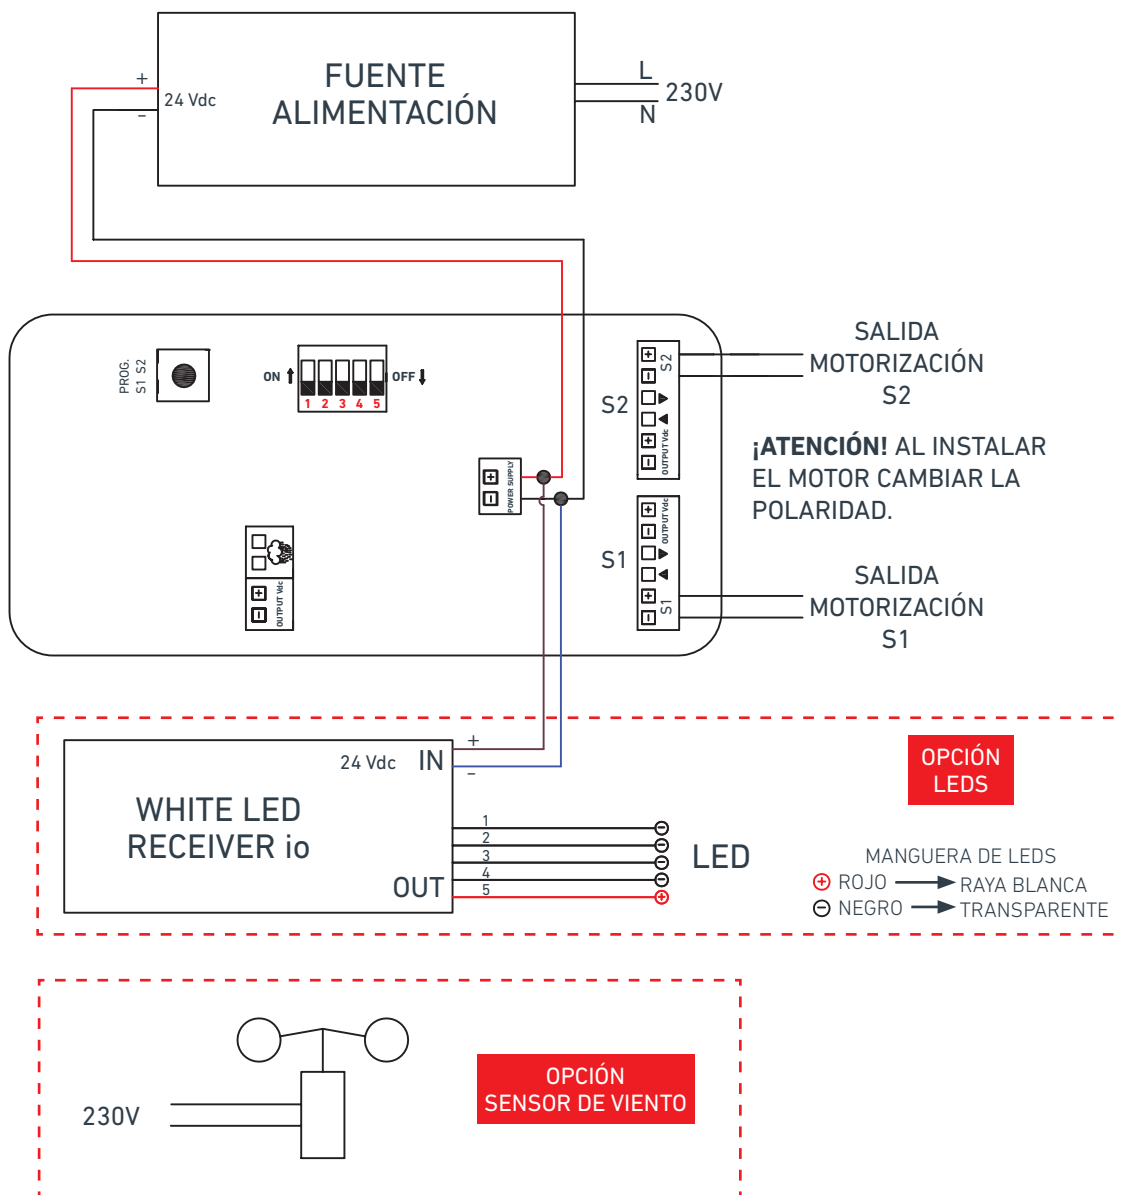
FUENTE ALIMENTACIÓN

+
24 Vdc
-

L
230V
N

PROG.
S1 S2

ON
1 2 3 4 5
OFF

POWER SUPPLY

OUTPUT Vdc

S2
S2
OUTPUT Vdc

S1
OUTPUT Vdc
S1

SALIDA MOTORIZACIÓN S2

¡ATENCIÓN! AL INSTALAR EL MOTOR CAMBIAR LA POLARIDAD.

SALIDA MOTORIZACIÓN S1

24 Vdc IN
+
-

WHITE LED RECEIVER io

OUT
1
2
3
4
5

LED

OPCIÓN LEDS

MANGUERA DE LEDS
ROJO → RAYA BLANCA
NEGRO → TRANSPARENTE

230V

OPCIÓN SENSOR DE VIENTO